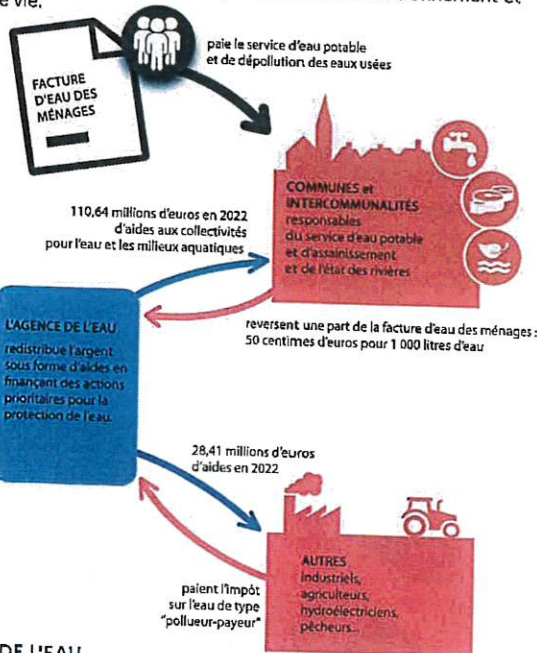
e vie.

FACTURE D'EAU DES MÉNAGES

paie le service d'eau potable et de dépollution des eaux usées

COMMUNES et INTERCOMMUNALITÉS responsables du service d'eau potable et d'assainissement et de l'état des rivières

110,64 millions d'euros en 2022 d'aides aux collectivités pour l'eau et les milieux aquatiques

L'AGENCE DE L'EAU redistribue l'argent sous forme d'aides en finançant des actions prioritaires pour la protection de l'eau.

reversent une part de la facture d'eau des ménages : 50 centimes d'euros pour 1 000 litres d'eau

28,41 millions d'euros d'aides en 2022

AUTRES industriels, agriculteurs, hydroélectriciens, pêcheurs...

paient l'impôt sur l'eau de type "pollueur-payeur"

DE L'EAU